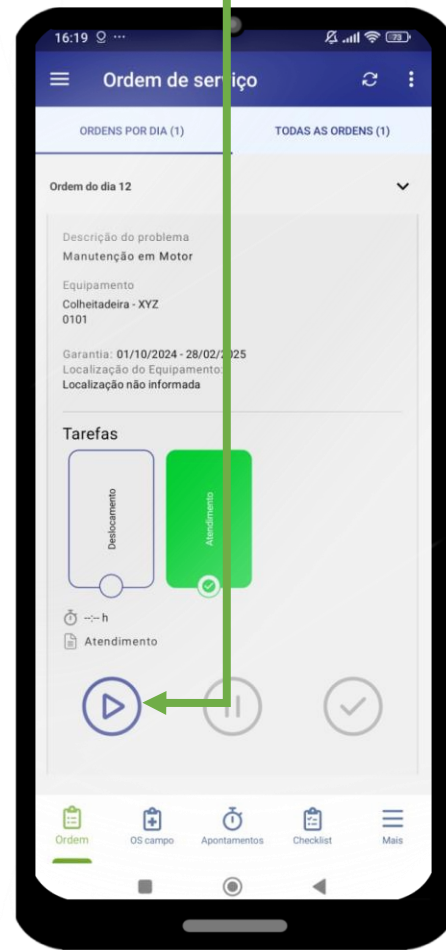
16:19

Ordem de serviço

ORDENS POR DIA (1)

TODAS AS ORDENS (1)

Ordem do dia 12

Descrição do problema
Manutenção em Motor

Equipamento
Colheitadeira - XYZ
0101

Garantia: 01/10/2024 - 28/02/2025
Localização do Equipamento:
Localização não informada

Tarefas

Deslocamento

Atendimento

--:-- h

Atendimento

Ordem

OS campo

Apontamentos

Checklist

Mais